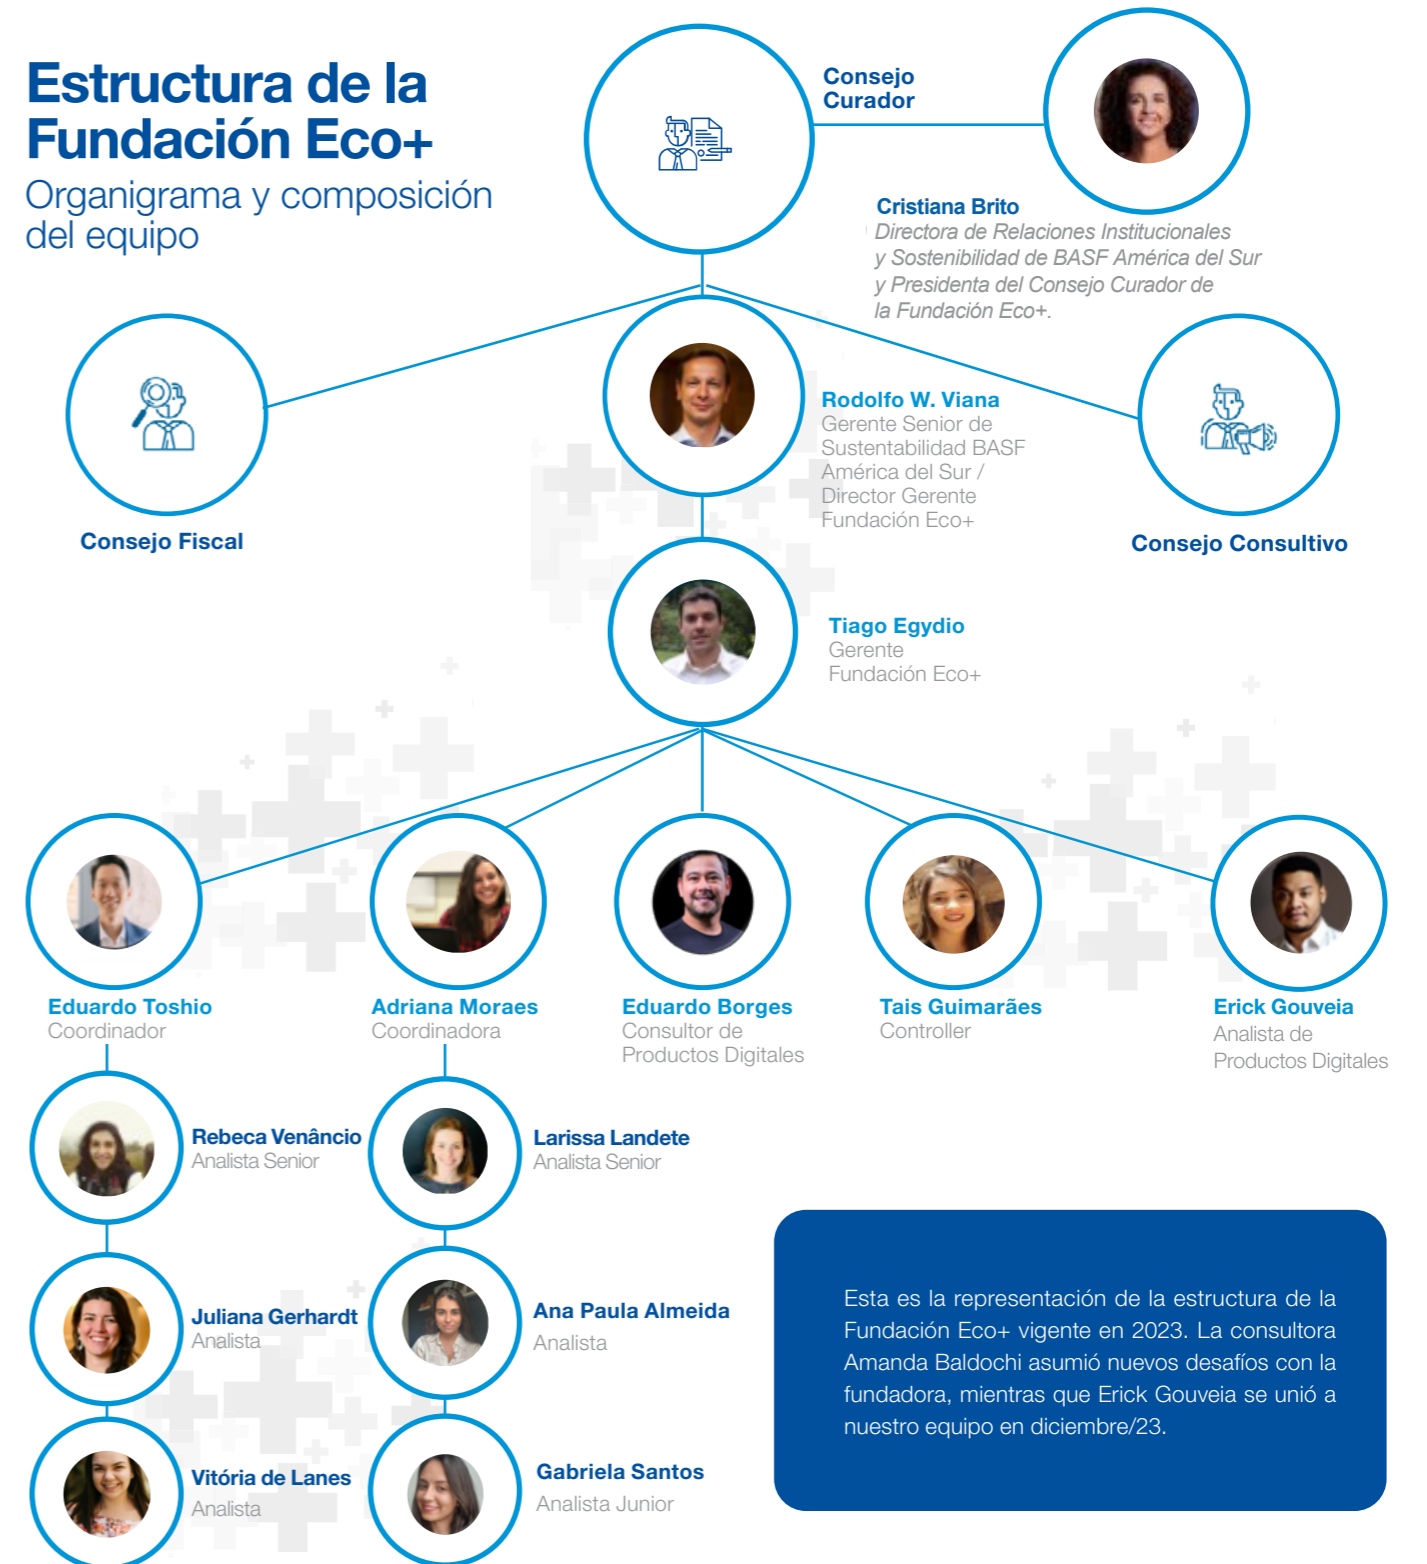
Estructura de la Fundación Eco+
Organigrama y composición del equipo

Consejo Curador

Cristiana Brito
Directora de Relaciones Institucionales y Sostenibilidad de BASF América del Sur y Presidenta del Consejo Curador de la Fundación Eco+.

Consejo Fiscal

Rodolfo W. Viana
Gerente Senior de Sustentabilidad BASF América del Sur / Director Gerente Fundación Eco+

Consejo Consultivo

Tiago Egydio
Gerente
Fundación Eco+

Eduardo Toshio
Coordinador

Adriana Moraes
Coordinadora

Eduardo Borges
Consultor de Productos Digitales

Tais Guimarães
Controller

Erick Gouveia
Analista de Productos Digitales

Rebeca Venâncio
Analista Senior

Larissa Landete
Analista Senior

Juliana Gerhardt
Analista

Ana Paula Almeida
Analista

Vitória de Lanes
Analista

Gabriela Santos
Analista Junior

Esta es la representación de la estructura de la Fundación Eco+ vigente en 2023. La consultora Amanda Baldochi asumió nuevos desafíos con la fundadora, mientras que Erick Gouveia se unió a nuestro equipo en diciembre/23.